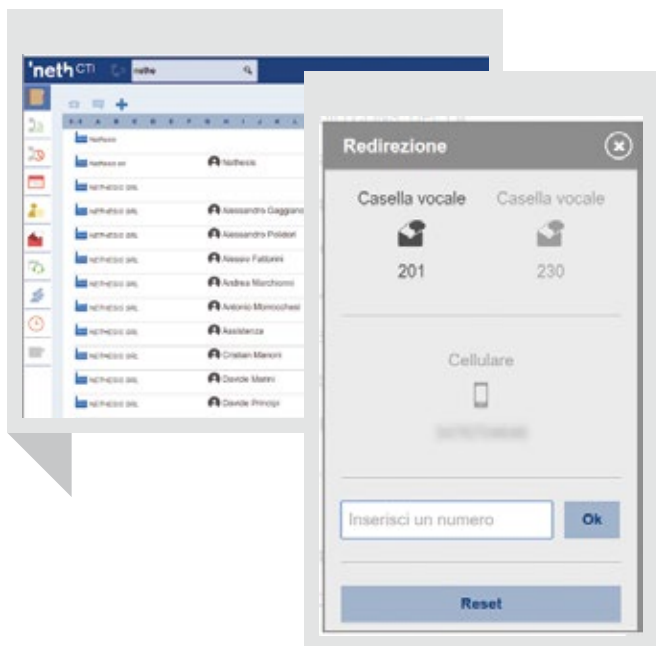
'neth CTI

nethe

Nethesis

Nethesis srl

Nethesis

NETHESIS SRL

NETHESIS SRL

Alessandro Gaggiano

NETHESIS SRL

Alessandro Polidori

NETHESIS SRL

Alessio Fattorini

NETHESIS SRL

Andrea Marchionni

NETHESIS SRL

Antonio Monnocchesi

NETHESIS SRL

Assistenza

NETHESIS SRL

Cristian Manoni

NETHESIS SRL

Davide Marini

NETHESIS SRL

Davide Principi

Redirezione

Casella vocale

201

Casella vocale

230

Cellulare

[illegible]

Inserisci un numero

Ok

Reset